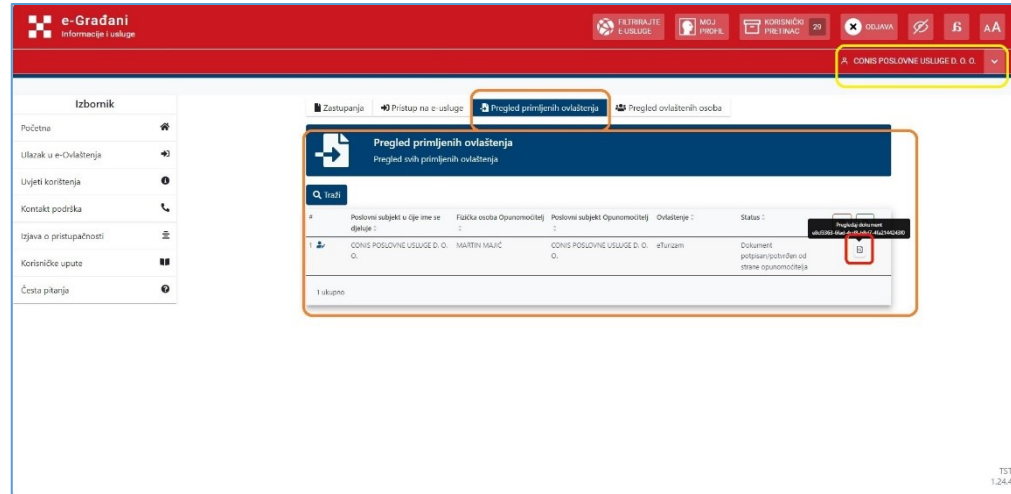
e-Građani
Informacije i usluge

FILTRIRAJTE E-USLUGE
MOJ PROFIL
KORISNIČKI PRETINAC 29
ODJAVA
AA

CONIS POSLOVNE USLUGE D. O. O.

Izbornik
Početna
Ulazak u e-Ovlaštenja
Uvjeti korištenja
Kontakt podrška
Izjava o pristupačnosti
Korisničke upute
Česta pitanja

Zastupanja
Pristup na e-usluge
Pregled primljenih ovlaštenja
Pregled ovlaštenih osoba

Pregled primljenih ovlaštenja
Pregled svih primljenih ovlaštenja

Traži

| # | Poslovni subjekt u čije ime se djeluje | Fizička osoba Opunomoćitelj | Poslovni subjekt Opunomoćitelj | Ovlaštenje | Status | |
|---|---|---|---|---|---|---|
| 1 | CONIS POSLOVNE USLUGE D. O. O. | MARTIN MAJIĆ | CONIS POSLOVNE USLUGE D. O. O. | eTurizam | Dokument potpisan/potvrđen od strane opunomoćitelja | |

Pregledaj dokument
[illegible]

1 ukupno

TST
1.24.4